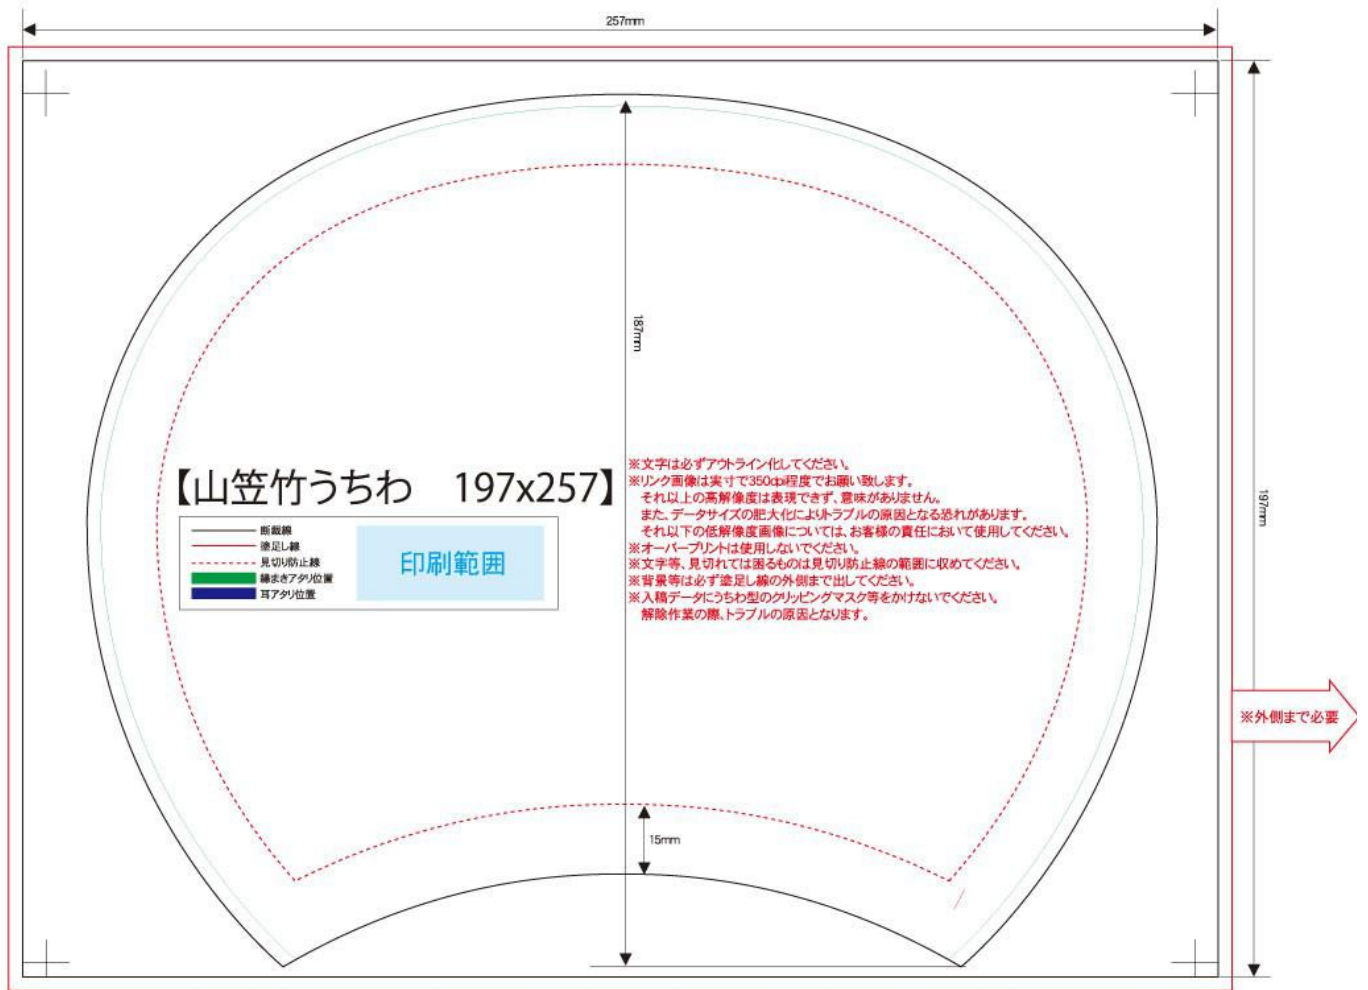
257mm

187mm

197mm

【山笠竹うちわ　197x257】

断裁線
塗足し線
見切り防止線
縁まきアタリ位置
耳アタリ位置

印刷範囲

※文字は必ずアウトライン化してください。
※リンク画像は実寸で350dpi程度でお願い致します。
それ以上の高解像度は表現できず、意味がありません。
また、データサイズの肥大化によりトラブルの原因となる恐れがあります。
それ以下の低解像度画像については、お客様の責任において使用してください。
※オーバープリントは使用しないでください。
※文字等、見切れては困るものは見切り防止線の範囲に収めてください。
※背景等は必ず塗足し線の外側まで出してください。
※入稿データにうちわ型のクリッピングマスク等をかけないでください。
解除作業の際、トラブルの原因となります。

※外側まで必要

15mm